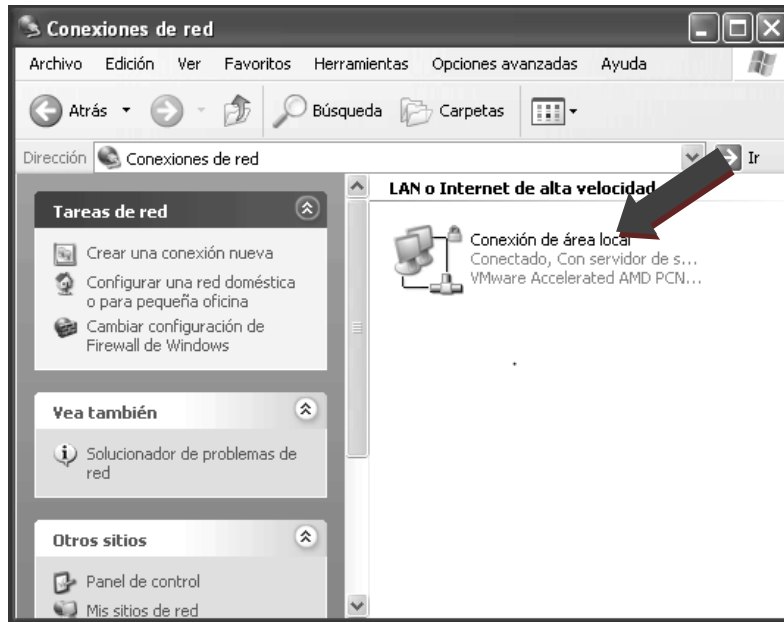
Conexiones de red

Archivo Edición Ver Favoritos Herramientas Opciones avanzadas Ayuda

Atrás Búsqueda Carpetas

Dirección Conexiones de red Ir

LAN o Internet de alta velocidad

Conexión de área local
Conectado, Con servidor de s...
VMware Accelerated AMD PCN...

Tareas de red

Crear una conexión nueva
Configurar una red doméstica o para pequeña oficina
Cambiar configuración de Firewall de Windows

Vea también

Solucionador de problemas de red

Otros sitios

Panel de control
Mis sitios de red